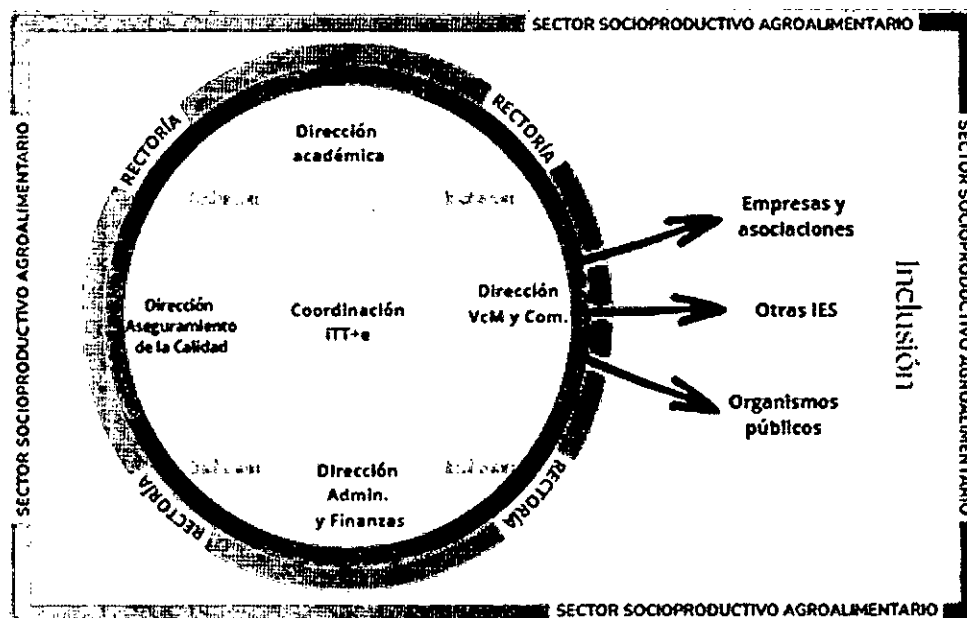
SECTOR SOCIOPRODUCTIVO AGROALIMENTARIO

SECTOR SOCIOPRODUCTIVO AGROALIMENTARIO

SECTOR SOCIOPRODUCTIVO AGROALIMENTARIO

SECTOR SOCIOPRODUCTIVO AGROALIMENTARIO

RECTORÍA

RECTORÍA

RECTORÍA

RECTORÍA

Dirección académica

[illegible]

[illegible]

Dirección Aseguramiento de la Calidad

Coordinación ITT+e

Dirección VcM y Com.

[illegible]

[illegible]

Dirección Admin. y Finanzas

Empresas y asociaciones

Otras IES

Organismos públicos

Inclusión